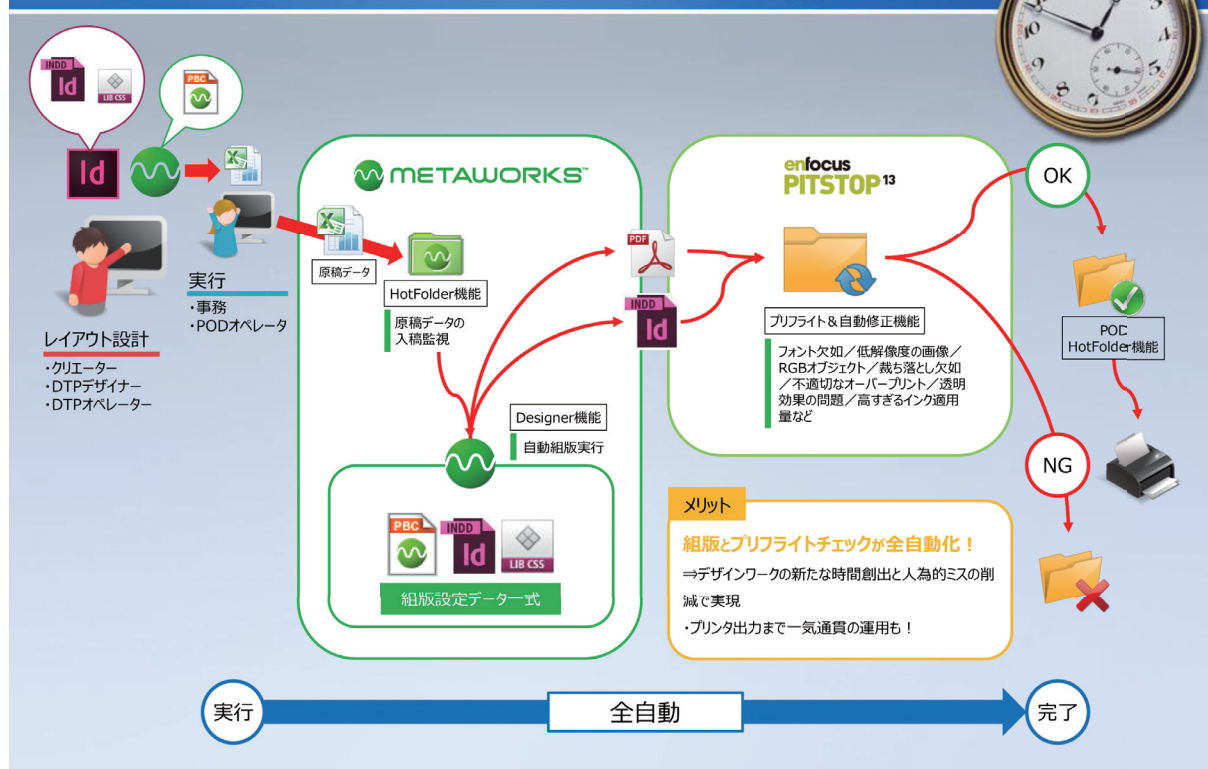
INDD
Id
LIB CSS
PBC
Id

レイアウト設計
・クリエーター
・DTPデザイナー
・DTPオペレーター

実行
・事務
・PODオペレータ

METAWORKS
原稿データ
HotFolder機能
原稿データの入稿監視
Designer機能
自動組版実行
PBC
INDD
Id
LIB CSS
組版設定データ一式

PDF
INDD
Id

enfocus PITSTOP 13
プリフライト＆自動修正機能
フォント欠如／低解像度の画像／RGBオブジェクト／裁ち落とし欠如／不適切なオーバープリント／透明効果の問題／高すぎるインク適用量など

OK
POD HotFolder機能
NG

メリット
組版とプリフライトチェックが全自動化！
⇒デザインワークの新たな時間創出と人為的ミスの削減で実現
・プリンタ出力まで一気通貫の運用も！

実行
全自動
完了